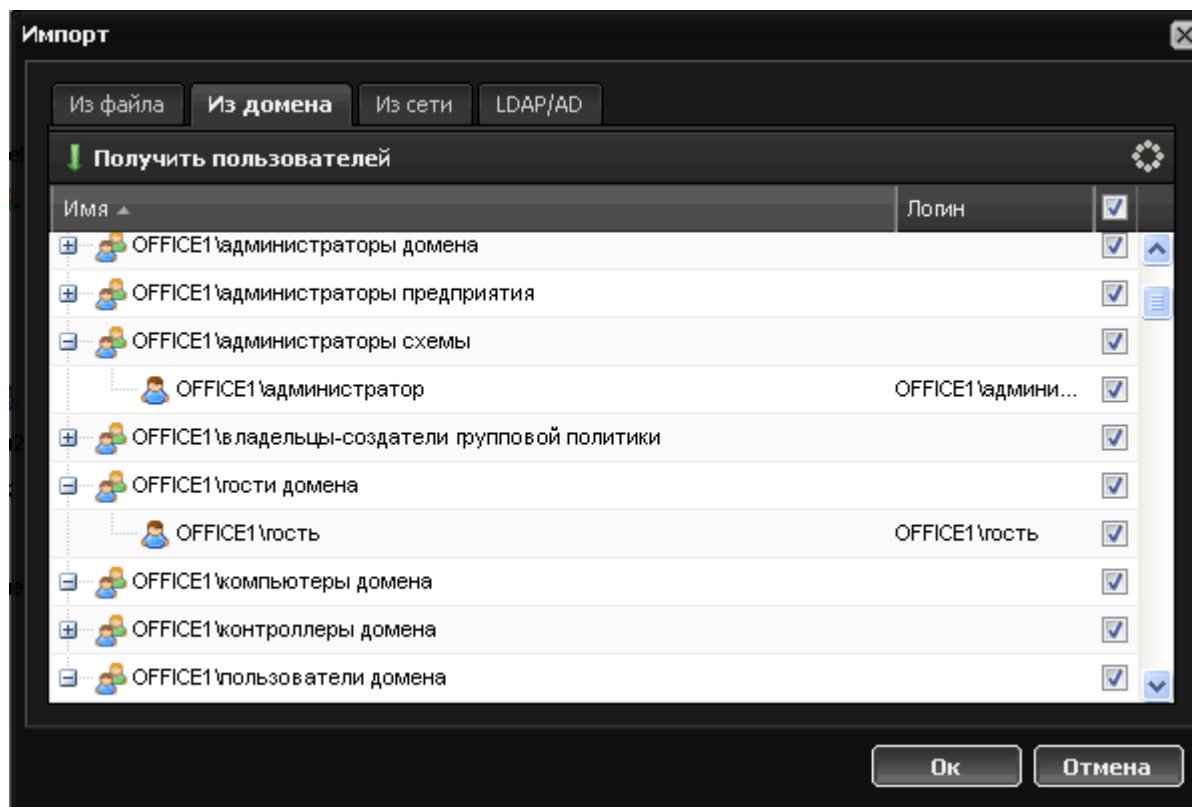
Импорт

Из файла | Из домена | Из сети | LDAP/AD

Получить пользователей

| Имя | Логин |
|---|---|
| OFFICE1\администраторы домена | |
| OFFICE1\администраторы предприятия | |
| OFFICE1\администраторы схемы | |
| OFFICE1\администратор | OFFICE1\админи... |
| OFFICE1\владельцы-создатели групповой политики | |
| OFFICE1\гости домена | |
| OFFICE1\гость | OFFICE1\гость |
| OFFICE1\компьютеры домена | |
| OFFICE1\контроллеры домена | |
| OFFICE1\пользователи домена | |

Ок
Отмена